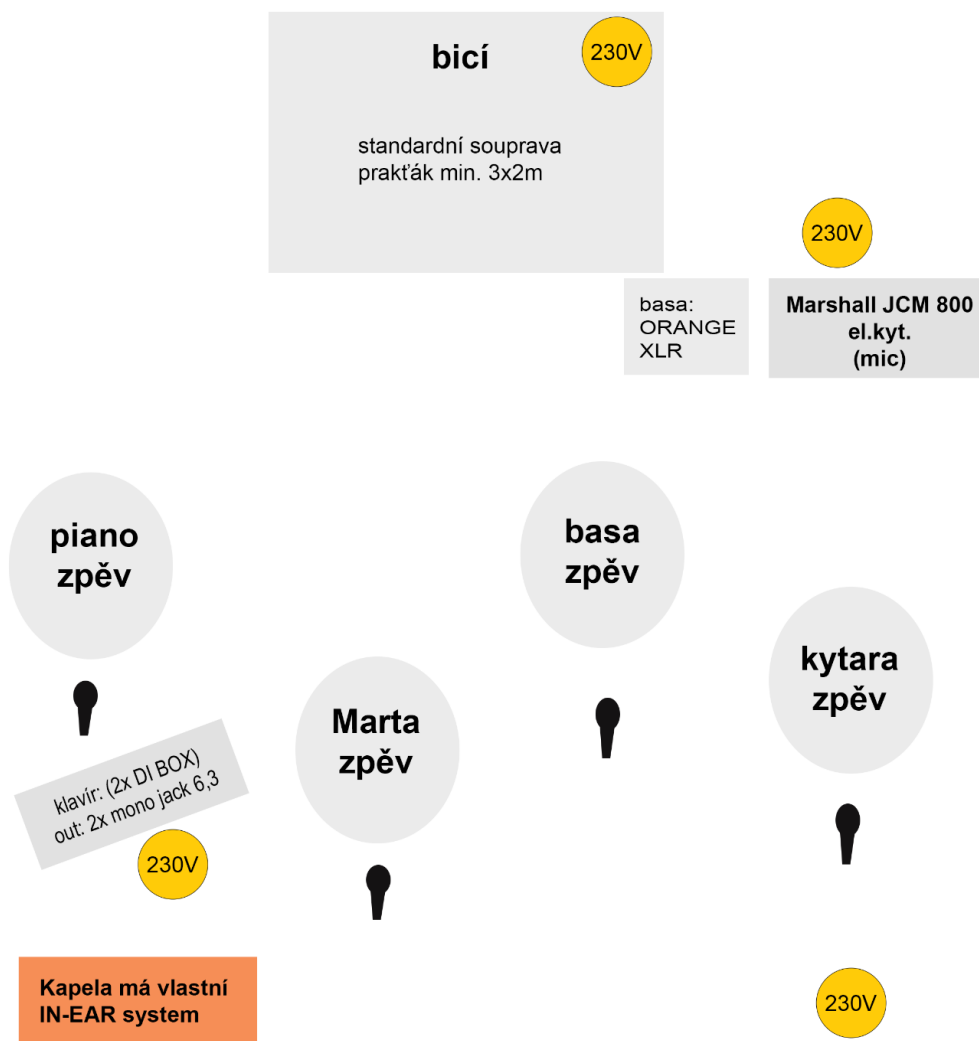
bicí

230V

standardní souprava
prakťák min. 3x2m

230V

basa:
ORANGE
XLR

Marshall JCM 800
el.kyt.
(mic)

piano
zpěv

basa
zpěv

kytara
zpěv

Marta
zpěv

klavír: (2x DI BOX)
out: 2x mono jack 6,3

230V

Kapela má vlastní
IN-EAR system

230V